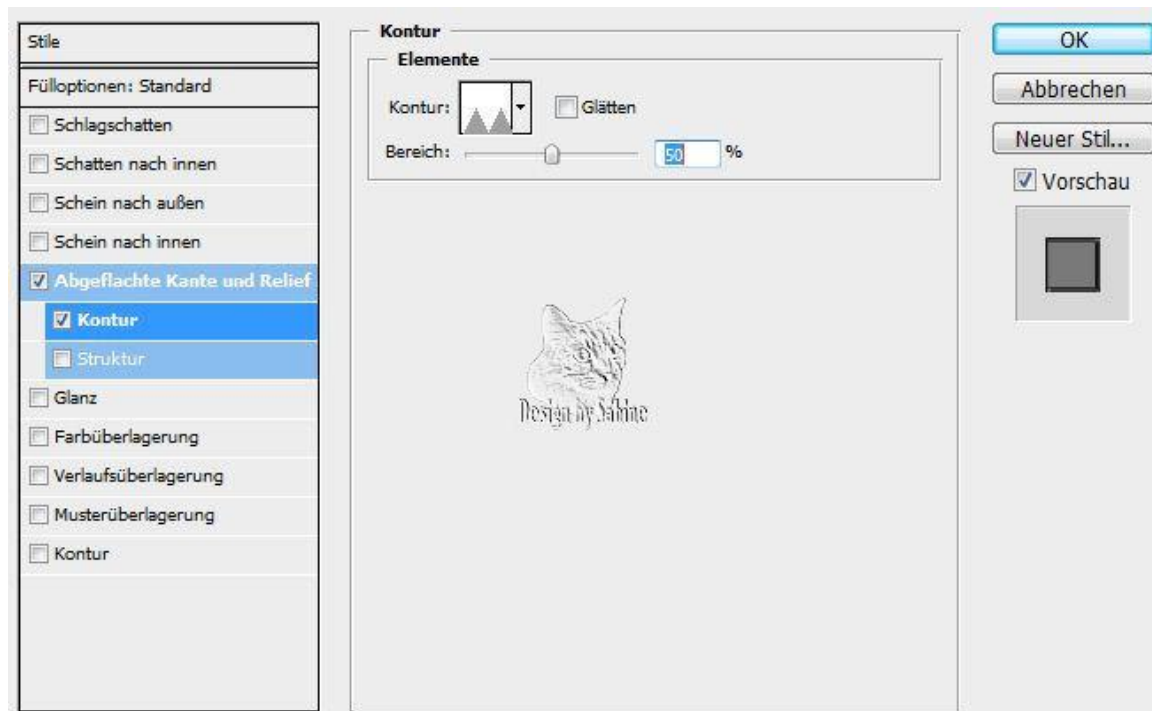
Stile
Fülloptionen: Standard
Schlagschatten
Schatten nach innen
Schein nach außen
Schein nach innen
Abgeflachte Kante und Relief
Kontur
Struktur
Glanz
Farbüberlagerung
Verlaufsüberlagerung
Musterüberlagerung
Kontur

Kontur
Elemente
Kontur:
Glätten
Bereich:
50
%

Design by Sabine

OK
Abbrechen
Neuer Stil...
Vorschau